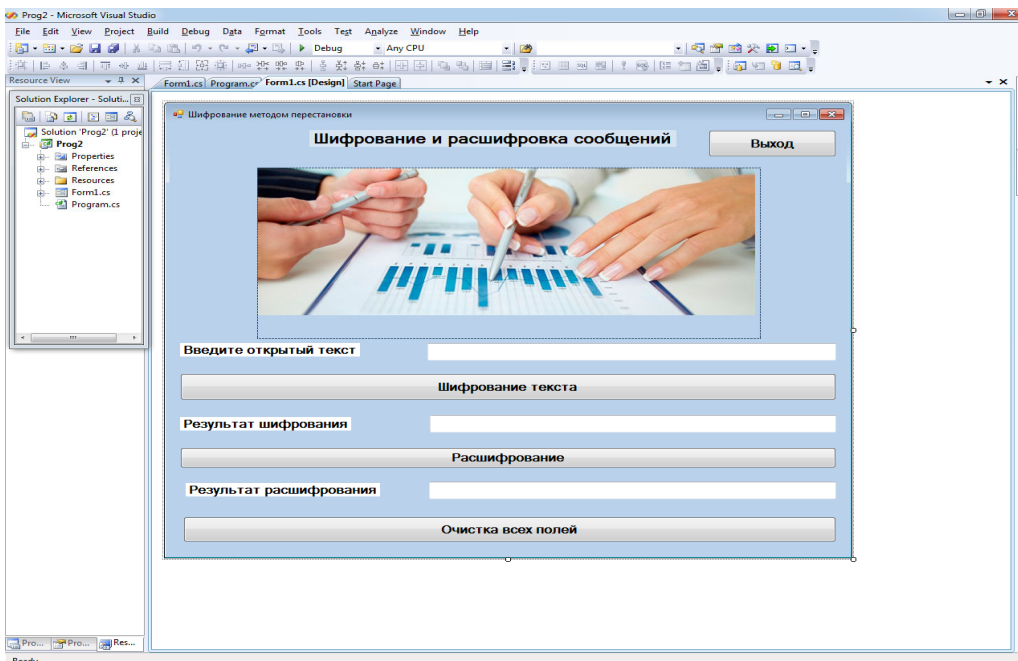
Prog2 - Microsoft Visual Studio

File Edit View Project Build Debug Data Format Tools Test Analyze Window Help

Debug Any CPU

Resource View

Form1.cs Program.cs Form1.cs [Design] Start Page

Solution Explorer - Soluti...

Solution 'Prog2' (1 proje
Prog2
Properties
References
Resources
Form1.cs
Program.cs

Шифрование методом перестановки

Шифрование и расшифровка сообщений

Выход

Введите открытый текст

Шифрование текста

Результат шифрования

Расшифрование

Результат расшифрования

Очистка всех полей

Pro... Pro... Res...